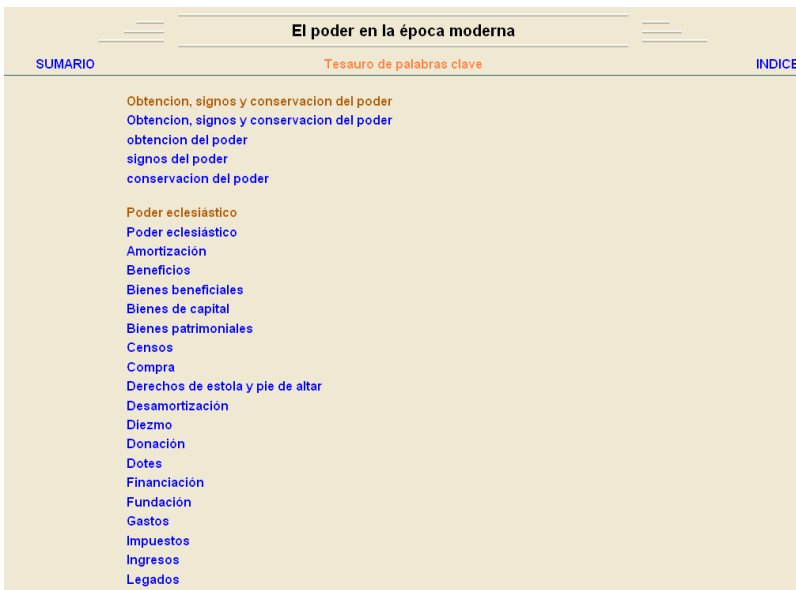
El poder en la época moderna

SUMARIO

Tesauro de palabras clave

INDICE

Obtencion, signos y conservacion del poder
Obtencion, signos y conservacion del poder
obtencion del poder
signos del poder
conservacion del poder

Poder eclesiástico
Poder eclesiástico
Amortización
Beneficios
Bienes beneficiales
Bienes de capital
Bienes patrimoniales
Censos
Compra
Derechos de estola y pie de altar
Desamortización
Diezmo
Donación
Dotes
Financiación
Fundación
Gastos
Impuestos
Ingresos
Legados